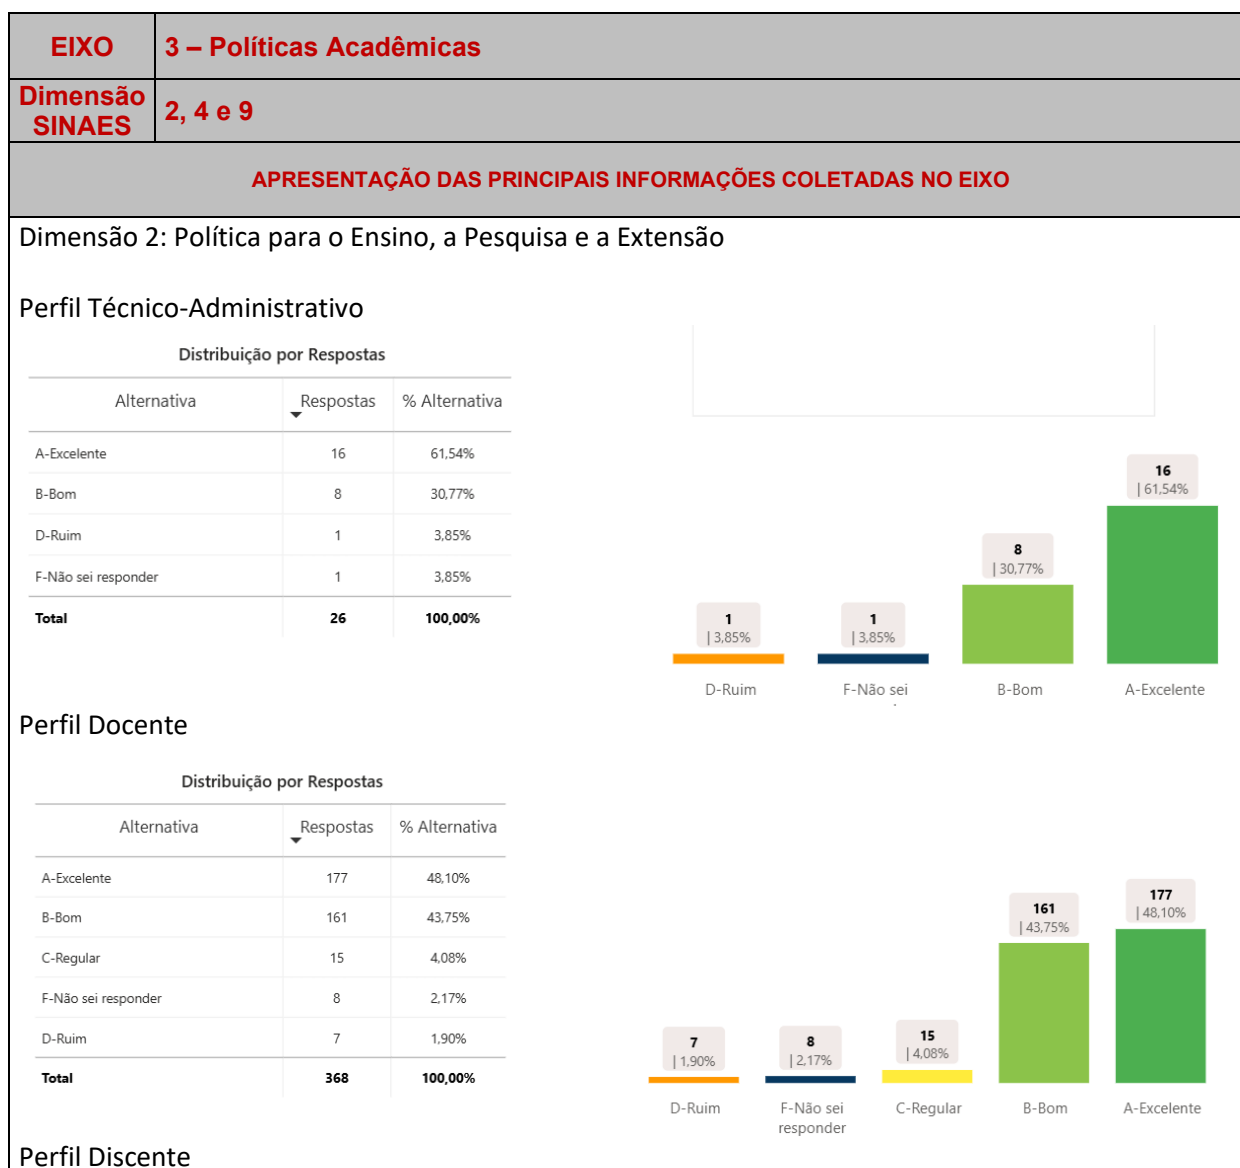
| EIXO | 3 – Políticas Acadêmicas |
|---|---|
| Dimensão SINAES | 2, 4 e 9 |

APRESENTAÇÃO DAS PRINCIPAIS INFORMAÇÕES COLETADAS NO EIXO

Dimensão 2: Política para o Ensino, a Pesquisa e a Extensão

Perfil Técnico-Administrativo

Distribuição por Respostas

| Alternativa | Respostas | % Alternativa |
|---|---|---|
| A-Excelente | 16 | 61,54% |
| B-Bom | 8 | 30,77% |
| D-Ruim | 1 | 3,85% |
| F-Não sei responder | 1 | 3,85% |
| Total | 26 | 100,00% |

1 | 3,85%
1 | 3,85%
8 | 30,77%
16 | 61,54%
D-Ruim
F-Não sei
B-Bom
A-Excelente

Perfil Docente

Distribuição por Respostas

| Alternativa | Respostas | % Alternativa |
|---|---|---|
| A-Excelente | 177 | 48,10% |
| B-Bom | 161 | 43,75% |
| C-Regular | 15 | 4,08% |
| F-Não sei responder | 8 | 2,17% |
| D-Ruim | 7 | 1,90% |
| Total | 368 | 100,00% |

7 | 1,90%
8 | 2,17%
15 | 4,08%
161 | 43,75%
177 | 48,10%
D-Ruim
F-Não sei responder
C-Regular
B-Bom
A-Excelente

Perfil Discente